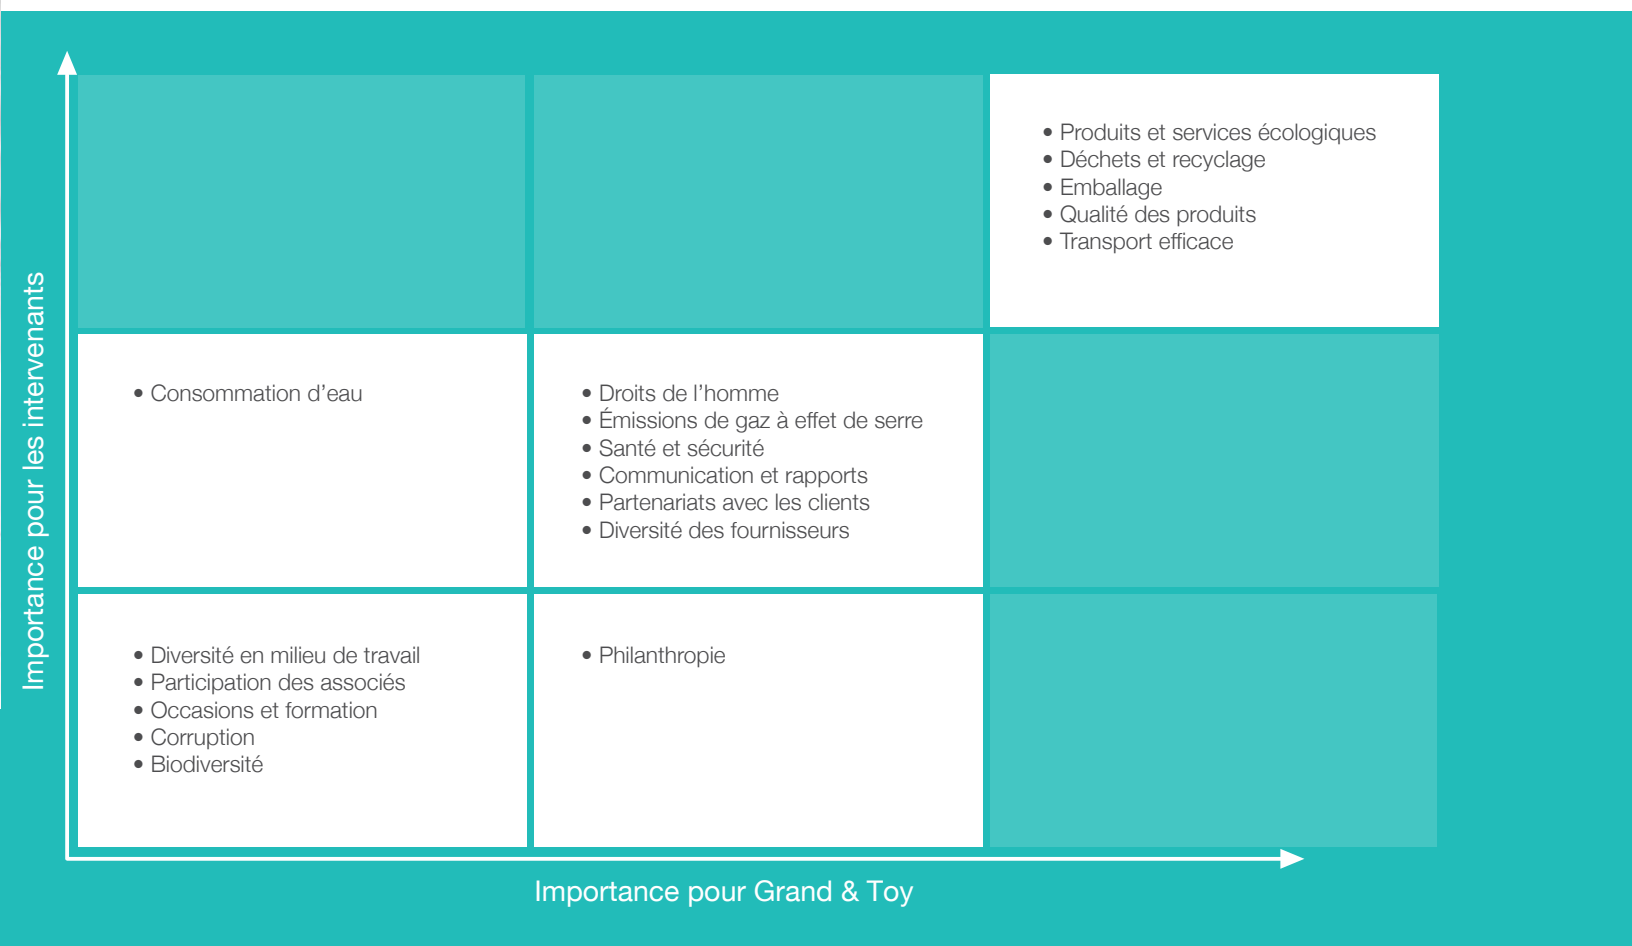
Importance pour les intervenants

• Produits et services écologiques
• Déchets et recyclage
• Emballage
• Qualité des produits
• Transport efficace

• Consommation d’eau

• Droits de l’homme
• Émissions de gaz à effet de serre
• Santé et sécurité
• Communication et rapports
• Partenariats avec les clients
• Diversité des fournisseurs

• Diversité en milieu de travail
• Participation des associés
• Occasions et formation
• Corruption
• Biodiversité

• Philanthropie

Importance pour Grand & Toy